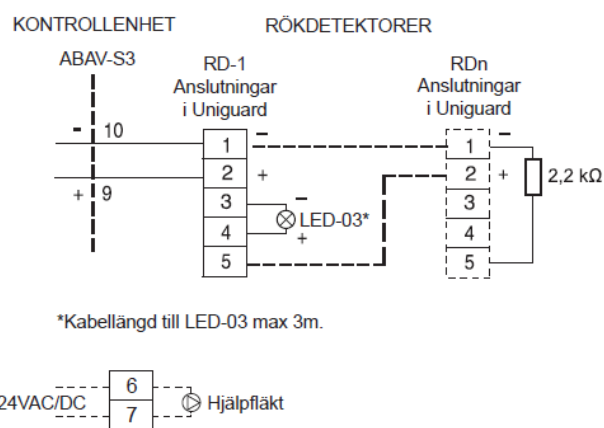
KONTROLLENHET

RÖKDETEKTORER

ABAV-S3

RD-1
Anslutningar
i Uniguard

RDn
Anslutningar
i Uniguard

- 10

+ 9

1 -

2 +

3 -

4 +

5

LED-03*

1 -

2 +

3

4

5

2,2 kΩ

*Kabellängd till LED-03 max 3m.

24VAC/DC

6

7

Hjälpfläkt